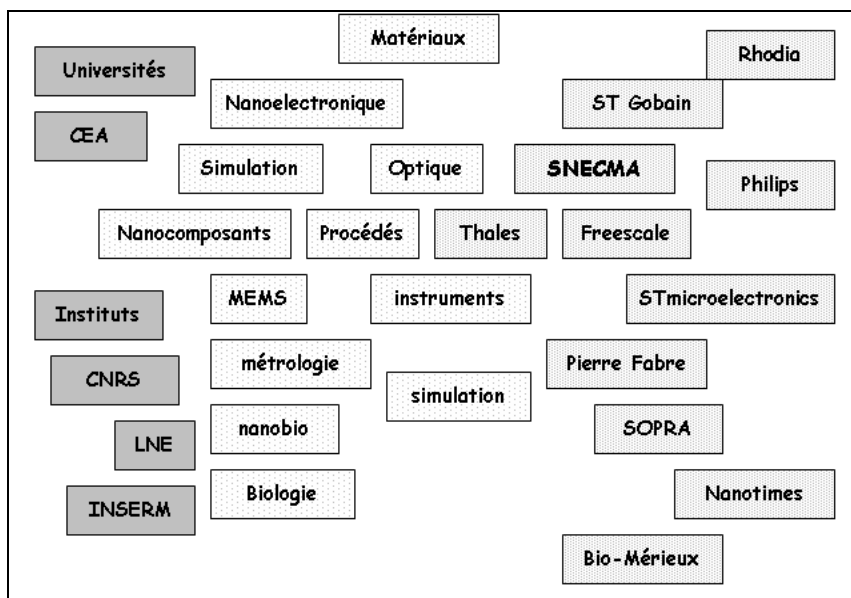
Matériaux

Rhodia

Universités

Nanoelectronique

ST Gobain

CEA

Simulation

Optique

SNECMA

Philips

Nanocomposants

Procédés

Thales

Freescale

MEMS

instruments

STmicroelectronics

Instituts

CNRS

métrologie

Pierre Fabre

simulation

LNE

nanobio

SOPRA

INSERM

Biologie

Nanotimes

Bio-Mérieux